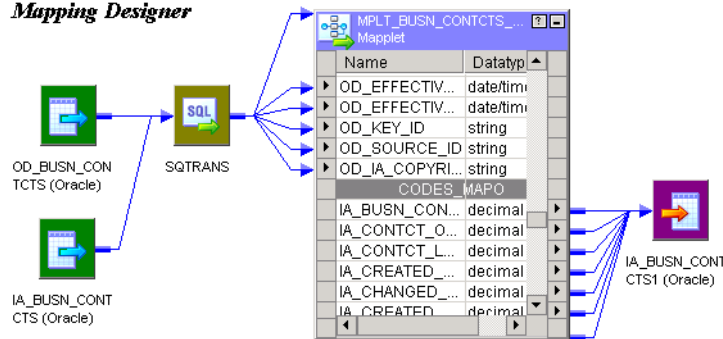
Mapping Designer

OD_BUSN_CONTCTS (Oracle)

IA_BUSN_CONTCTS (Oracle)

SQL

SQTRANS

MPLT_BUSN_CONTCTS_...
Mapplet

| Name | Datatyp |
|---|---|
| OD_EFFECTIV... | date/tim |
| OD_EFFECTIV... | date/tim |
| OD_KEY_ID | string |
| OD_SOURCE_ID | string |
| OD_IA_COPYRI... | string |
| CODES_MAPO | |
| IA_BUSN_CON... | decimal |
| IA_CONTCT_O... | decimal |
| IA_CONTCT_L... | decimal |
| IA_CREATED_... | decimal |
| IA_CHANGED_... | decimal |
| IA_CREATED... | decimal |

IA_BUSN_CONTCTS1 (Oracle)